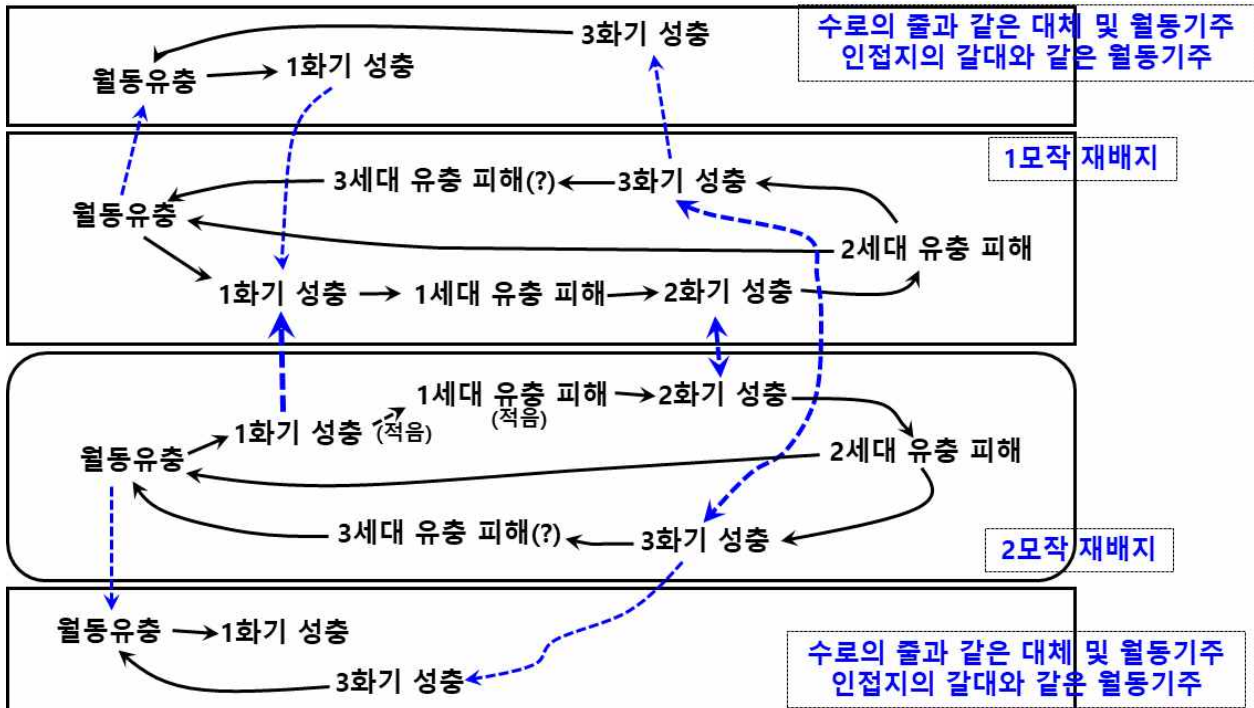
수로의 줄과 같은 대체 및 월동기주
인접지의 갈대와 같은 월동기주

3화기 성충
월동유충 → 1화기 성충

1모작 재배지

3세대 유충 피해(?) ← 3화기 성충
월동유충
2세대 유충 피해
1화기 성충 → 1세대 유충 피해 → 2화기 성충

1세대 유충 피해 → 2화기 성충
(적음)
1화기 성충 (적음)
월동유충
2세대 유충 피해
3세대 유충 피해(?) ← 3화기 성충

2모작 재배지

월동유충 → 1화기 성충
3화기 성충

수로의 줄과 같은 대체 및 월동기주
인접지의 갈대와 같은 월동기주